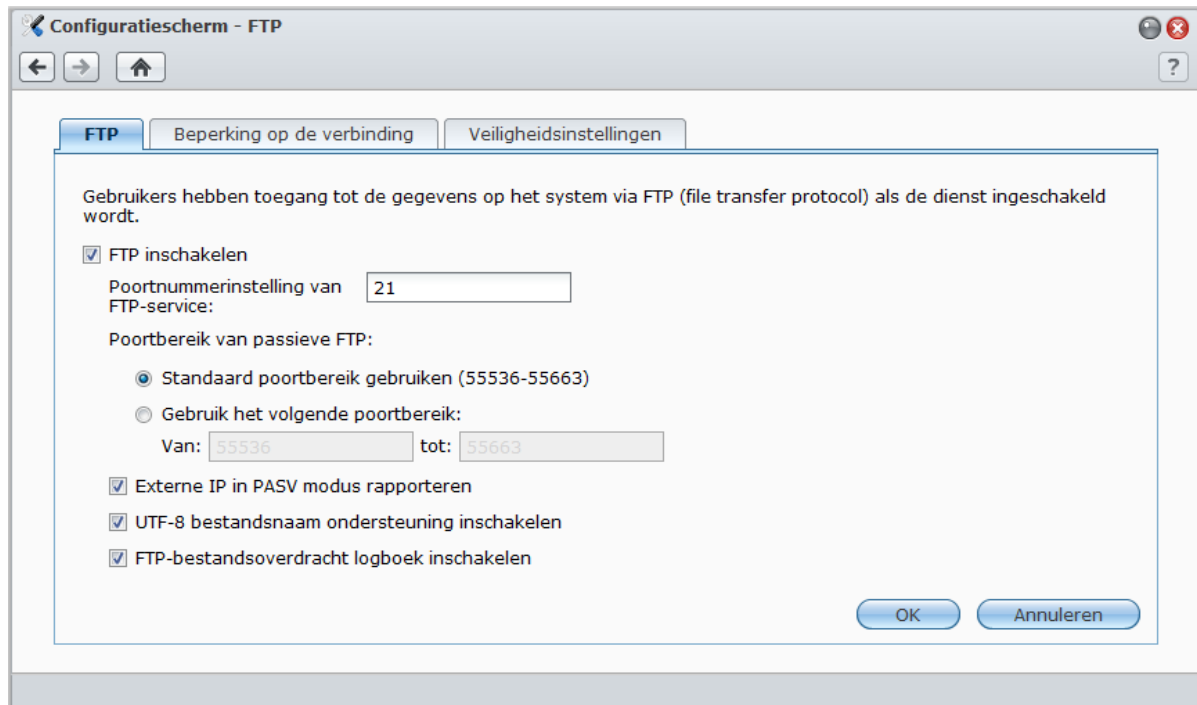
Configuratiescherm - FTP

?

FTP | Beperking op de verbinding | Veiligheidsinstellingen

Gebruikers hebben toegang tot de gegevens op het system via FTP (file transfer protocol) als de dienst ingeschakeld wordt.

FTP inschakelen

Poortnummerinstelling van FTP-service: 21

Poortbereik van passieve FTP:

Standaard poortbereik gebruiken (55536-55663)

Gebruik het volgende poortbereik:

Van: 55536 tot: 55663

Externe IP in PASV modus rapporteren

UTF-8 bestandsnaam ondersteuning inschakelen

FTP-bestandsoverdracht logboek inschakelen

OK Annuleren